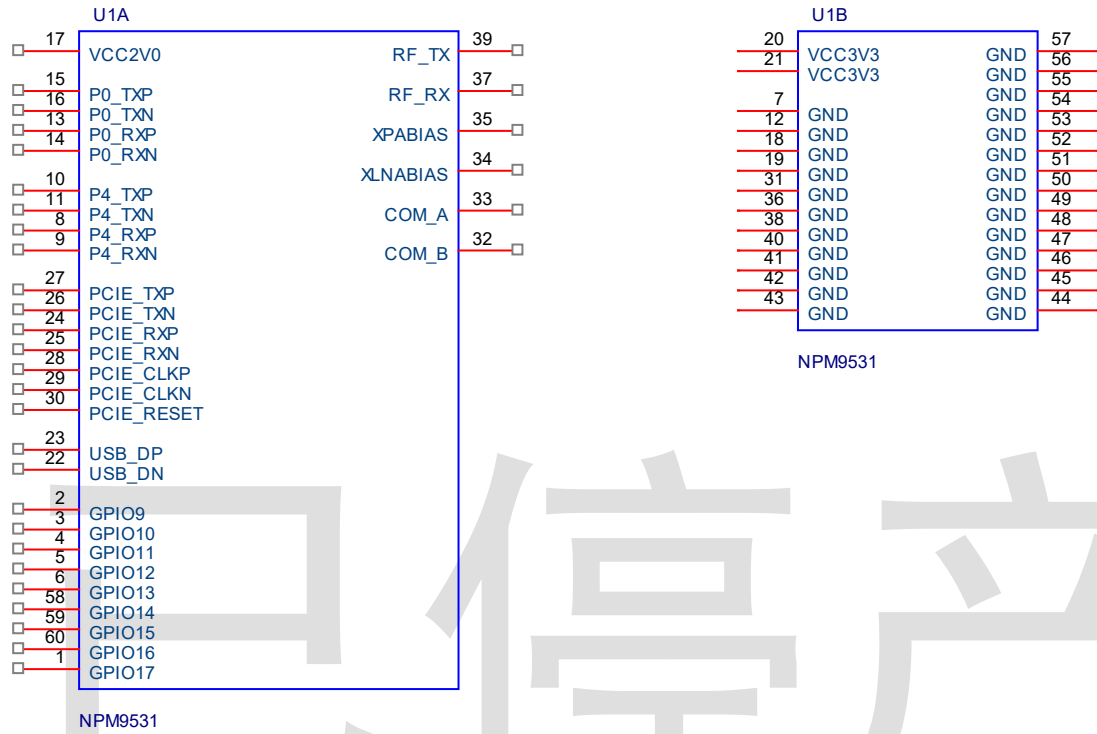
U1A

17 VCC2V0
15 P0_TXP
16 P0_TXN
13 P0_RXP
14 P0_RXN
10 P4_TXP
11 P4_TXN
8 P4_RXP
9 P4_RXN
27 PCIE_TXP
26 PCIE_TXN
24 PCIE_RXP
25 PCIE_RXN
28 PCIE_CLKP
29 PCIE_CLKN
30 PCIE_RESET
23 USB_DP
22 USB_DN
2 GPIO9
3 GPIO10
4 GPIO11
5 GPIO12
6 GPIO13
58 GPIO14
59 GPIO15
60 GPIO16
1 GPIO17

39 RF_TX
37 RF_RX
35 XPABIAS
34 XLNABIAS
33 COM_A
32 COM_B

NPM9531

U1B

20 VCC3V3
21 VCC3V3
7 GND
12 GND
18 GND
19 GND
31 GND
36 GND
38 GND
40 GND
41 GND
42 GND
43 GND

GND 57
GND 56
GND 55
GND 54
GND 53
GND 52
GND 51
GND 50
GND 49
GND 48
GND 47
GND 46
GND 45
GND 44

NPM9531

停产